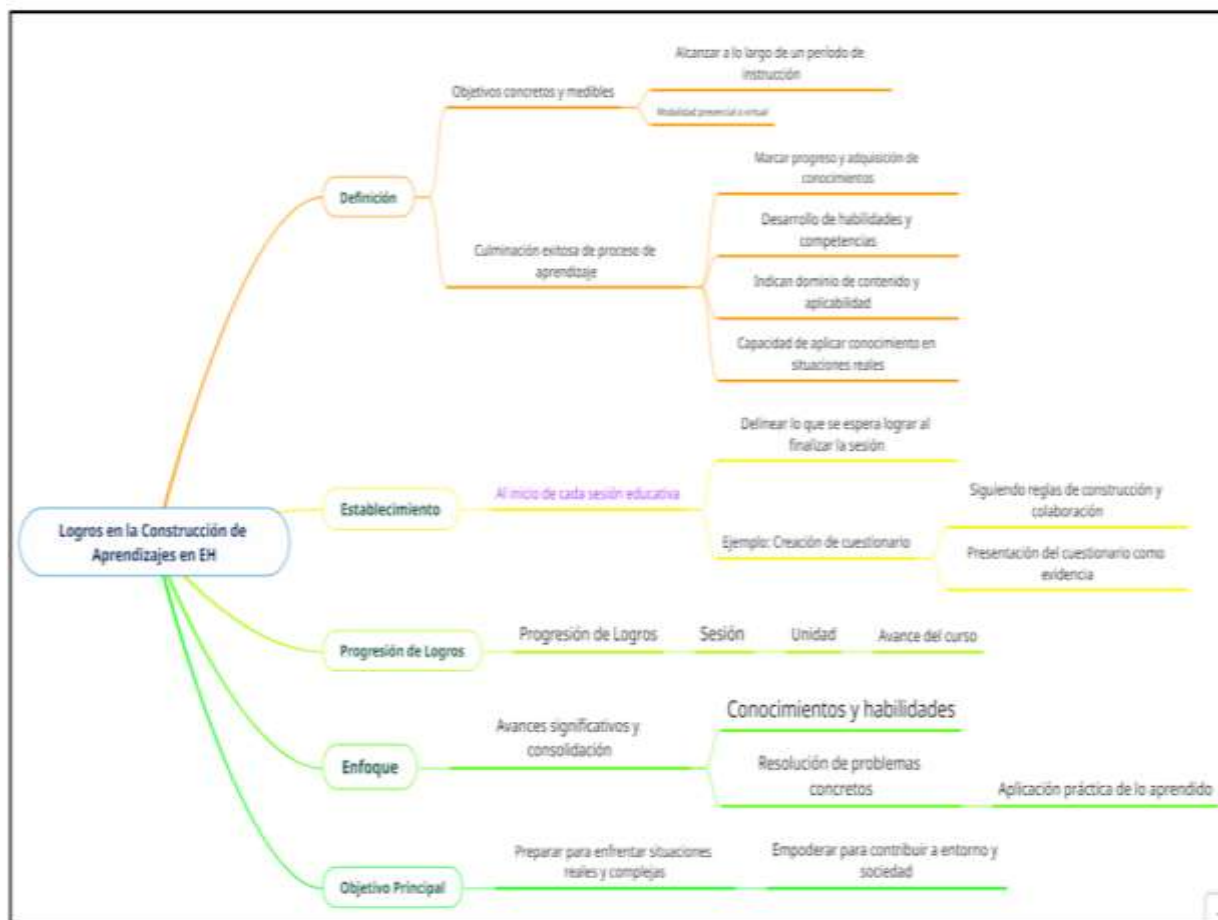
Logros en la Construcción de Aprendizajes en EH

Definición

Objetivos concretos y medibles

Alcanzar a lo largo de un período de instrucción

Modalidad presencial o virtual

Culminación exitosa de proceso de aprendizaje

Marcar progreso y adquisición de conocimientos

Desarrollo de habilidades y competencias

Indican dominio de contenido y aplicabilidad

Capacidad de aplicar conocimiento en situaciones reales

Establecimiento

Al inicio de cada sesión educativa

Delinear lo que se espera lograr al finalizar la sesión

Ejemplo: Creación de cuestionario

Siguiendo reglas de construcción y colaboración

Presentación del cuestionario como evidencia

Progresión de Logros

Progresión de Logros

Sesión

Unidad

Avance del curso

Enfoque

Avances significativos y consolidación

Conocimientos y habilidades

Resolución de problemas concretos

Aplicación práctica de lo aprendido

Objetivo Principal

Preparar para enfrentar situaciones reales y complejas

Empoderar para contribuir a entorno y sociedad